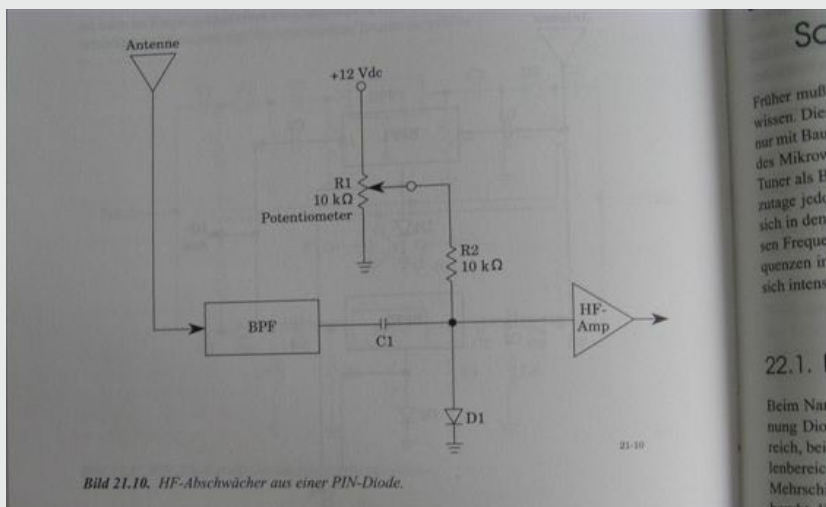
Antenne

+12 Vdc

R1
10 kΩ
Potentiometer

R2
10 kΩ

BPF

C1

HF-Amp

D1

21-10

Bild 21.10. HF-Abschwächer aus einer PIN-Diode.

Sc

Früher mußt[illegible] wissen. Die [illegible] nur mit Bau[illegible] des Mikrov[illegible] Tuner als E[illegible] zutage jed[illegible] sich in den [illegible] sen Freque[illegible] quenzen i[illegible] sich intens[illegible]

22.1. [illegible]

Beim Na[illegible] nung Dio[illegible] reich, bei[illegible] lenbereic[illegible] Mehrsch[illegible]